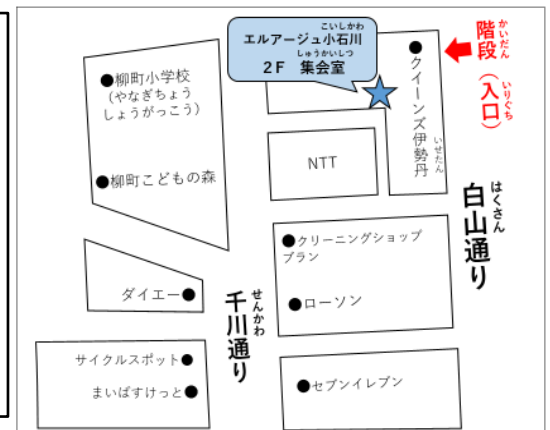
エルアージュ小石川(こいしかわ)
2F 集会室(しゅうかいしつ)

階段(かいだん)
(入口(いりぐち))

●柳町小学校
(やなぎちょう
しょうがっこう)

●クイーンズ伊勢丹(いせたん)

NTT

●柳町こどもの森

白山通り(はくさん)

●クリーニングショップ
ブラン

ダイエー●

千川通り(せんかわ)

●ローソン

サイクルスポット●

まいばすけっと●

●セブンイレブン